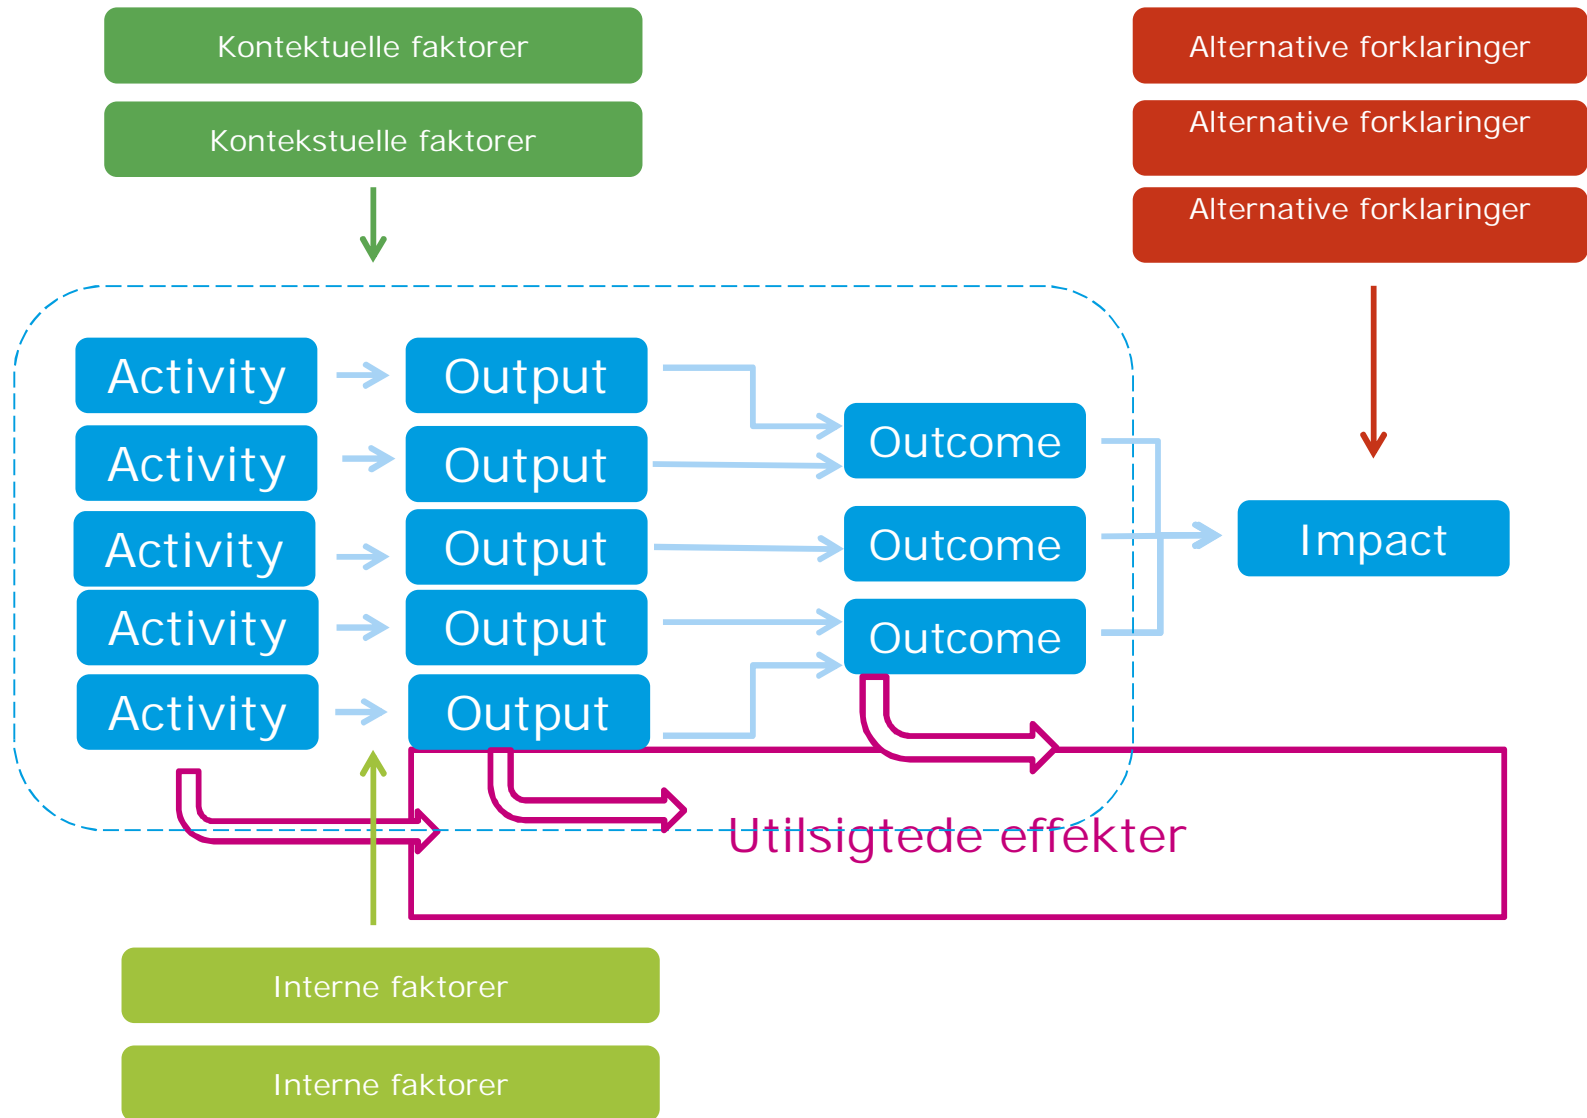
Kontektuelle faktorer

Kontekstuelle faktorer

Alternative forklaringer

Alternative forklaringer

Alternative forklaringer

Activity

Output

Activity

Output

Activity

Output

Activity

Output

Activity

Output

Outcome

Outcome

Outcome

Impact

Utilsigtede effekter

Interne faktorer

Interne faktorer